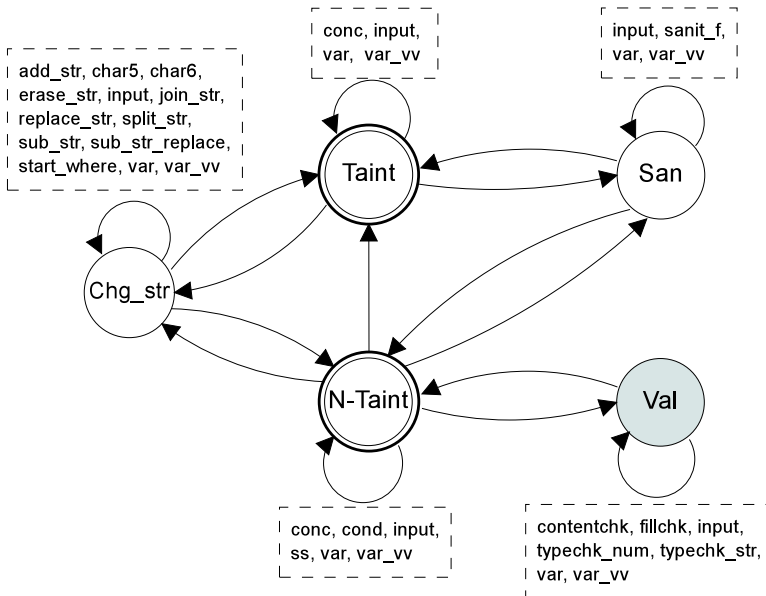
add_str, char5, char6, erase_str, input, join_str, replace_str, split_str, sub_str, sub_str_replace, start_where, var, var_vv

conc, input, var, var_vv

input, sanit_f, var, var_vv

Taint

San

Chg_str

N-Taint

Val

conc, cond, input, ss, var, var_vv

contentchk, fillchk, input, typechk_num, typechk_str, var, var_vv